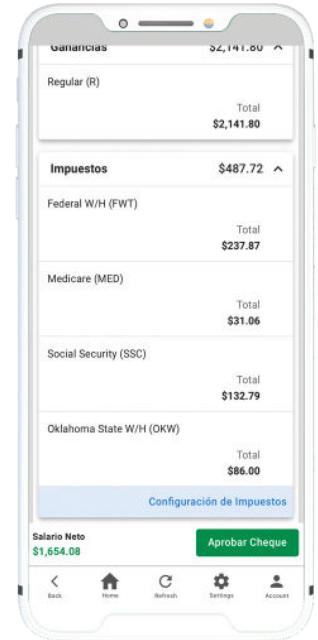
Ganancias $2,141.80

Regular (R)

Total
$2,141.80

Impuestos $487.72

Federal W/H (FWT)

Total
$237.87

Medicare (MED)

Total
$31.06

Social Security (SSC)

Total
$132.79

Oklahoma State W/H (OKW)

Total
$86.00

Configuración de Impuestos

Salario Neto
$1,654.08

Aprobar Cheque

Back Home Refresh Settings Account